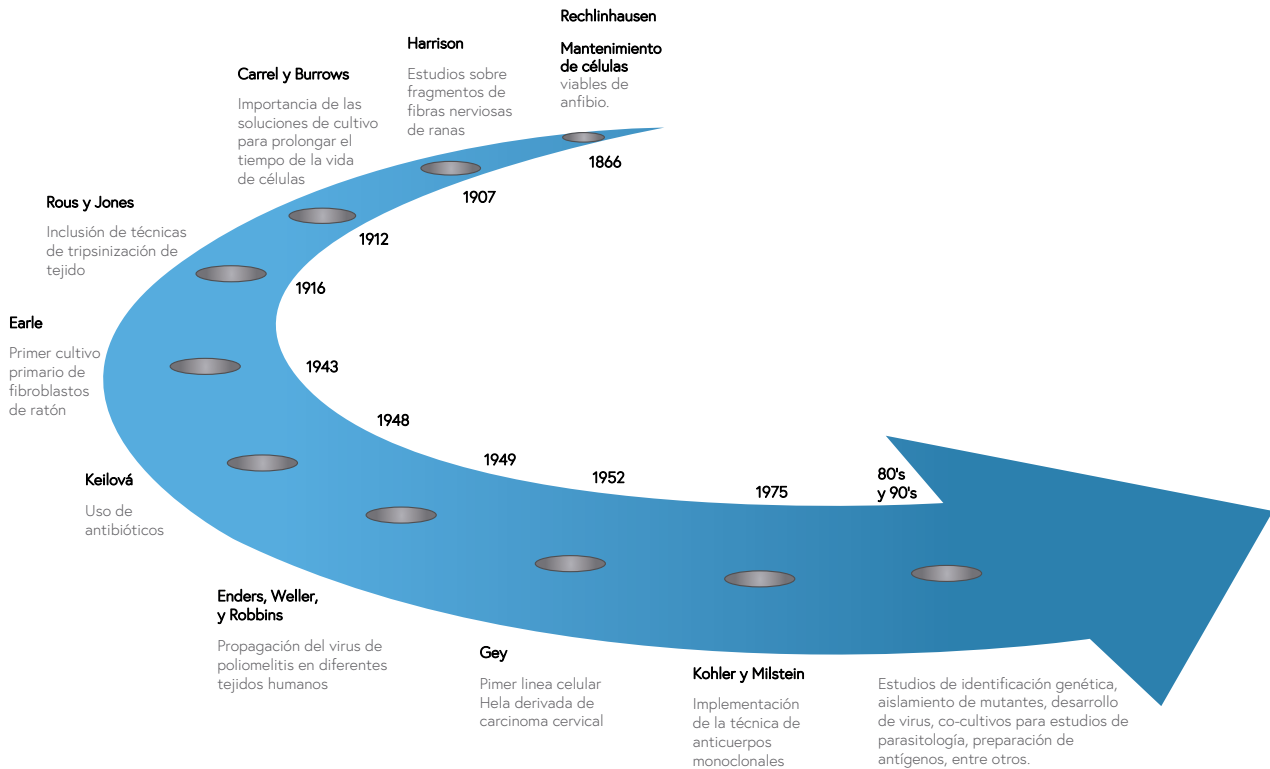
Rechlinhausen

Mantenimiento de células viables de anfibio.

Harrison

Estudios sobre fragmentos de fibras nerviosas de ranas

Carrel y Burrows

Importancia de las soluciones de cultivo para prolongar el tiempo de la vida de células

Rous y Jones

Inclusión de técnicas de tripsinización de tejido

Earle

Primer cultivo primario de fibroblastos de ratón

Keilová

Uso de antibióticos

Enders, Weller, y Robbins

Propagación del virus de poliomelitis en diferentes tejidos humanos

Gey

Pimer linea celular Hela derivada de carcinoma cervical

Kohler y Milstein

Implementación de la técnica de anticuerpos monoclonales

Estudios de identificación genética, aislamiento de mutantes, desarrollo de virus, co-cultivos para estudios de parasitología, preparación de antígenos, entre otros.

1866

1907

1912

1916

1943

1948

1949

1952

1975

80's y 90's